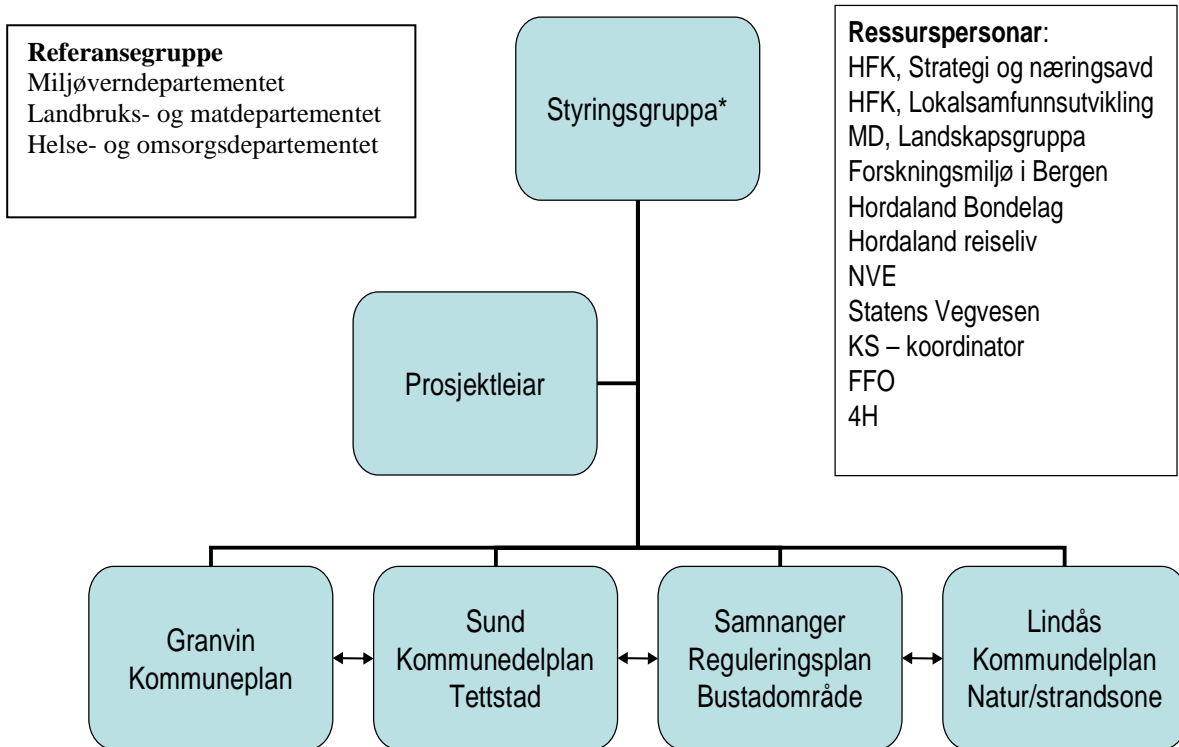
**Referansegruppe**
Miljøverndepartementet
Landbruks- og matdepartementet
Helse- og omsorgsdepartementet

Styringsgruppa*

**Ressurspersonar**:
HFK, Strategi og næringsavd
HFK, Lokalsamfunnsutvikling
MD, Landskapsgruppa
Forskningsmiljø i Bergen
Hordaland Bondelag
Hordaland reiseliv
NVE
Statens Vegvesen
KS – koordinator
FFO
4H

Prosjektleiar

Granvin
Kommuneplan

Sund
Kommunedelplan
Tettstad

Samnanger
Reguleringsplan
Bustadområde

Lindås
Kommundelplan
Natur/strandsone